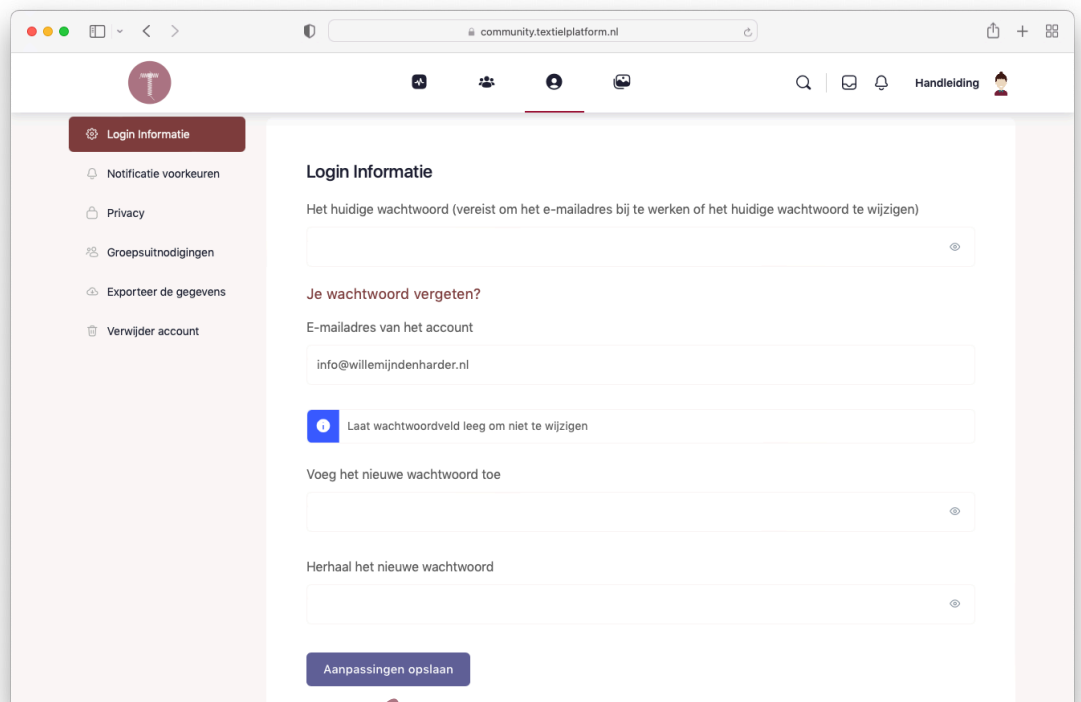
community.textielplatform.nl

Handleiding

Login Informatie
Notificatie voorkeuren
Privacy
Groepsuitnodigingen
Exporteer de gegevens
Verwijder account

Login Informatie

Het huidige wachtwoord (vereist om het e-mailadres bij te werken of het huidige wachtwoord te wijzigen)

Je wachtwoord vergeten?

E-mailadres van het account

info@willemijndenharder.nl

Laat wachtwoordveld leeg om niet te wijzigen

Voeg het nieuwe wachtwoord toe

Herhaal het nieuwe wachtwoord

Aanpassingen opslaan